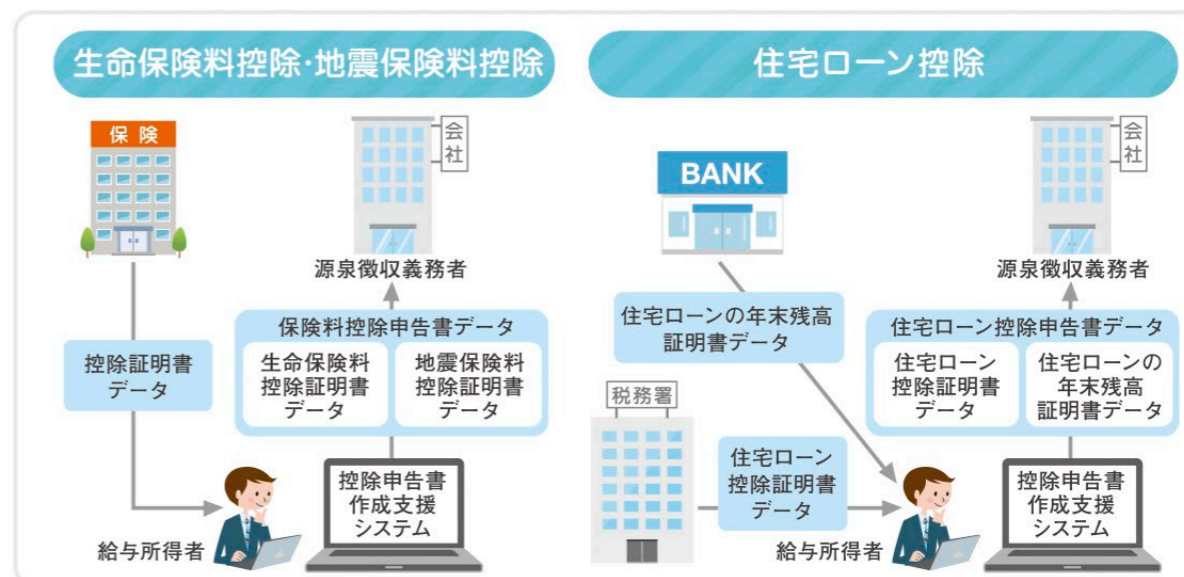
生命保険料控除・地震保険料控除

保険

会社

源泉徴収義務者

保険料控除申告書データ

生命保険料控除証明書データ

地震保険料控除証明書データ

控除証明書データ

控除申告書作成支援システム

給与所得者

住宅ローン控除

BANK

会社

源泉徴収義務者

住宅ローンの年末残高証明書データ

住宅ローン控除申告書データ

住宅ローン控除証明書データ

住宅ローンの年末残高証明書データ

税務署

住宅ローン控除証明書データ

控除申告書作成支援システム

給与所得者